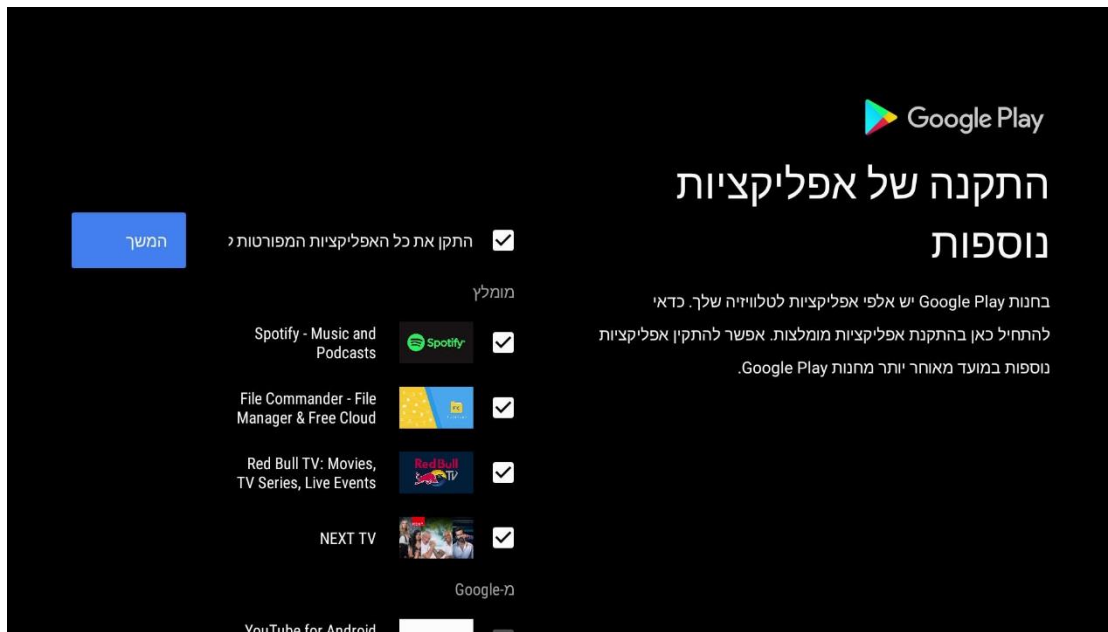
Google Play

התקנה של אפליקציות נוספות

בחנות Google Play יש אלפי אפליקציות לטלוויזיה שלך. כדאי להתחיל כאן בהתקנת אפליקציות מומלצות. אפשר להתקין אפליקציות נוספות במועד מאוחר יותר מחנות Google Play.

התקן את כל האפליקציות המפורטות ל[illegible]

המשך

מומלץ

Spotify - Music and Podcasts

Spotify

File Commander - File Manager & Free Cloud

FC

Red Bull TV: Movies, TV Series, Live Events

Red Bull TV

NEXT TV

מ-Google

YouTube for Android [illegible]